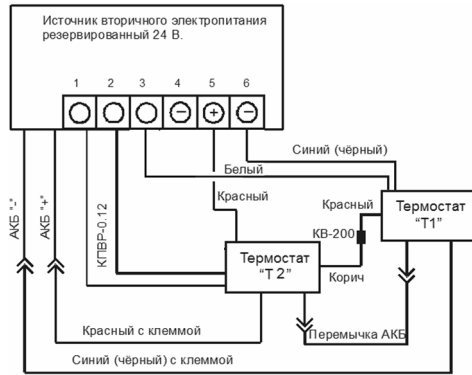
Источник вторичного электропитания резервированный 24 В.

1 2 3 4 5 6

Синий (чёрный)

Белый

Красный

Красный

Термостат "Т1"

КВ-200

КПВР-0.12

АКБ "-"

АКБ "+"

Термостат "Т 2"

Корич

Перемычка АКБ

Красный с клеммой

Синий (чёрный) с клеммой